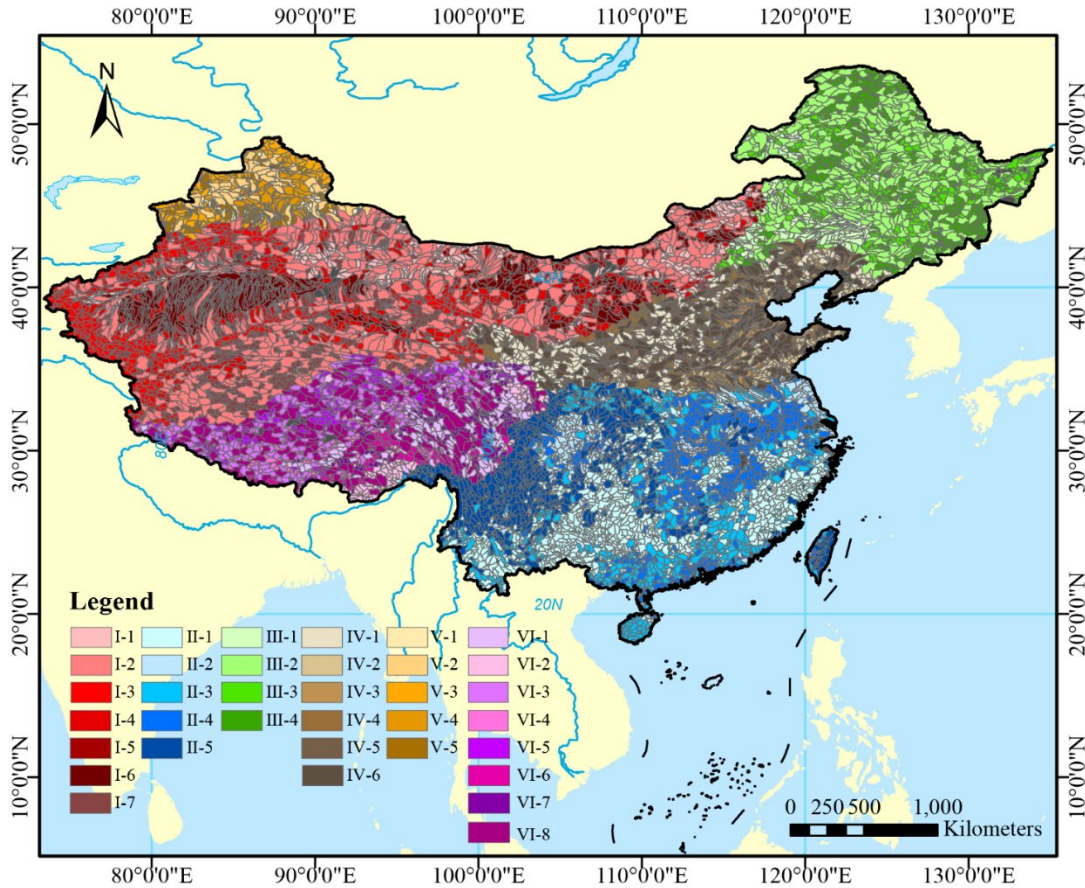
80°0'0"E 90°0'0"E 100°0'0"E 110°0'0"E 120°0'0"E 130°0'0"E

N

50°0'0"N 40°0'0"N 30°0'0"N 20°0'0"N 10°0'0"N

40N

80E

20N

Legend

I-1 II-1 III-1 IV-1 V-1 VI-1
I-2 II-2 III-2 IV-2 V-2 VI-2
I-3 II-3 III-3 IV-3 V-3 VI-3
I-4 II-4 III-4 IV-4 V-4 VI-4
I-5 II-5 IV-5 V-5 VI-5
I-6 IV-6 VI-6
I-7 VI-7
VI-8

0 250 500 1,000 Kilometers

80°0'0"E 90°0'0"E 100°0'0"E 110°0'0"E 120°0'0"E 130°0'0"E